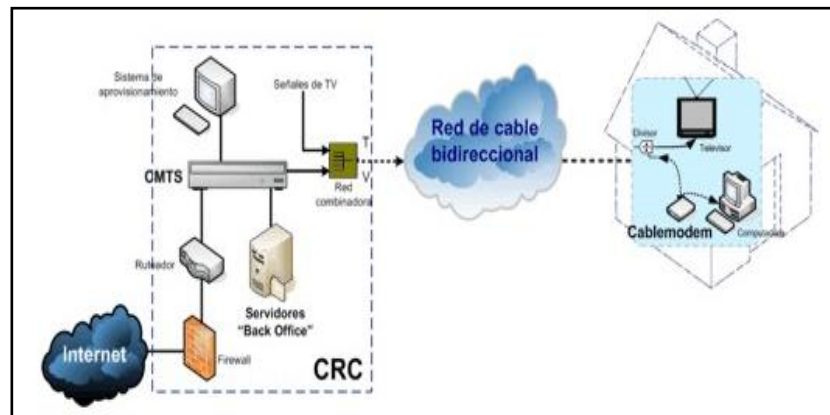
Sistema de aprovisionamiento

Señales de TV

CMTS

T

V

Red combinadora

Red de cable bidireccional

Divisor

Televisor

Cablemodem

Computadora

Ruteador

Servidores "Back Office"

Internet

Firewall

CRC